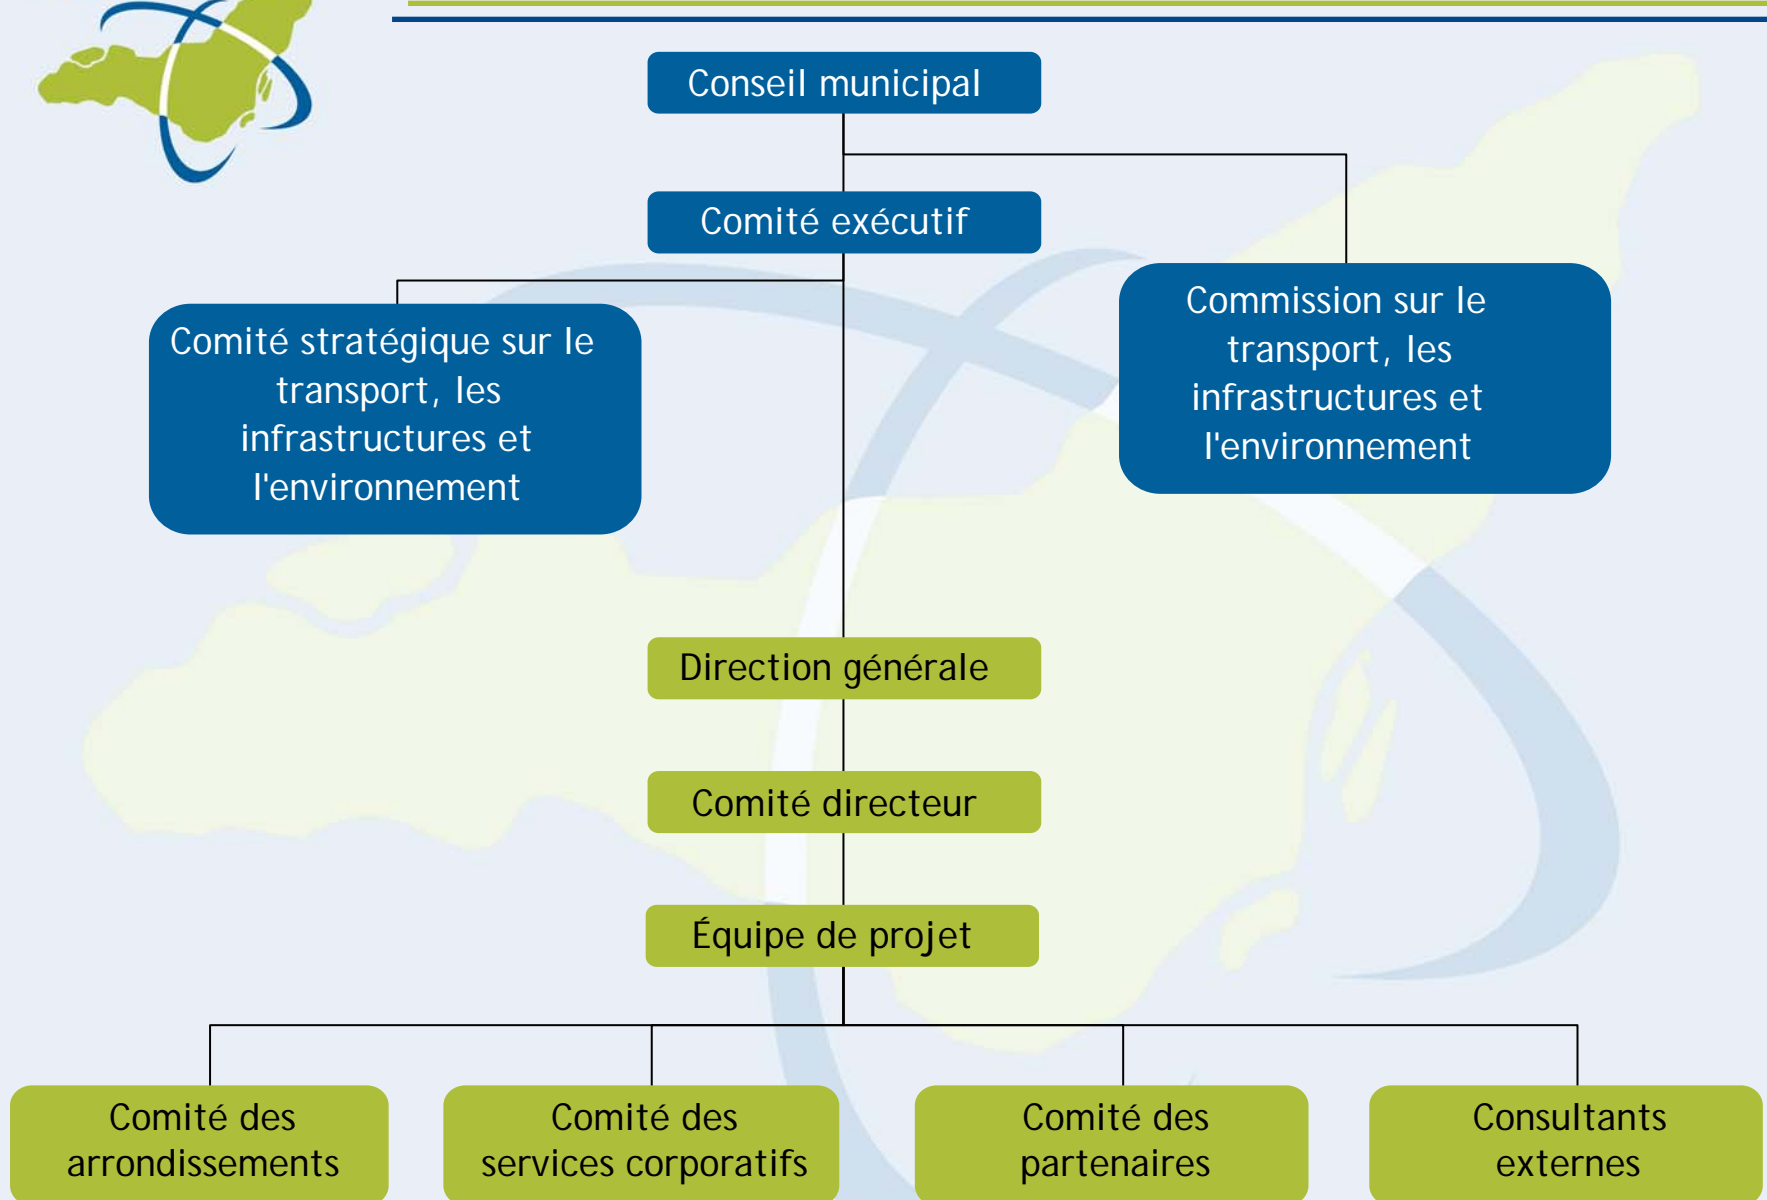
Conseil municipal

Comité exécutif

Comité stratégique sur le transport, les infrastructures et l'environnement

Commission sur le transport, les infrastructures et l'environnement

Direction générale

Comité directeur

Équipe de projet

Comité des arrondissements

Comité des services corporatifs

Comité des partenaires

Consultants externes